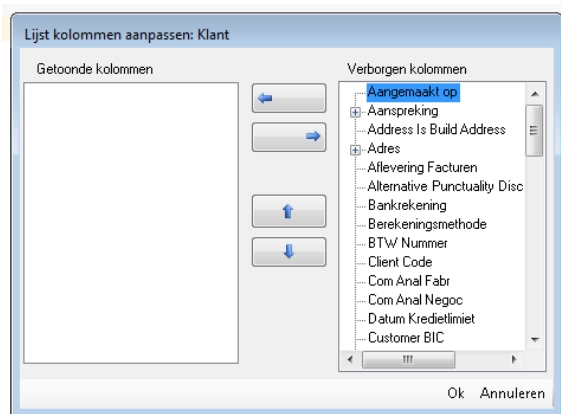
Lijst kolommen aanpassen: Klant

Getoonde kolommen

Verborgen kolommen

Aangemaakt op
Aanspreking
Address Is Build Address
Adres
Aflevering Facturen
Alternative Punctuality Disc
Bankrekening
Berekeningsmethode
BTW Nummer
Client Code
Com Anal Fabr
Com Anal Negoc
Datum Kredietlimiet
Customer BIC

Ok Annuleren